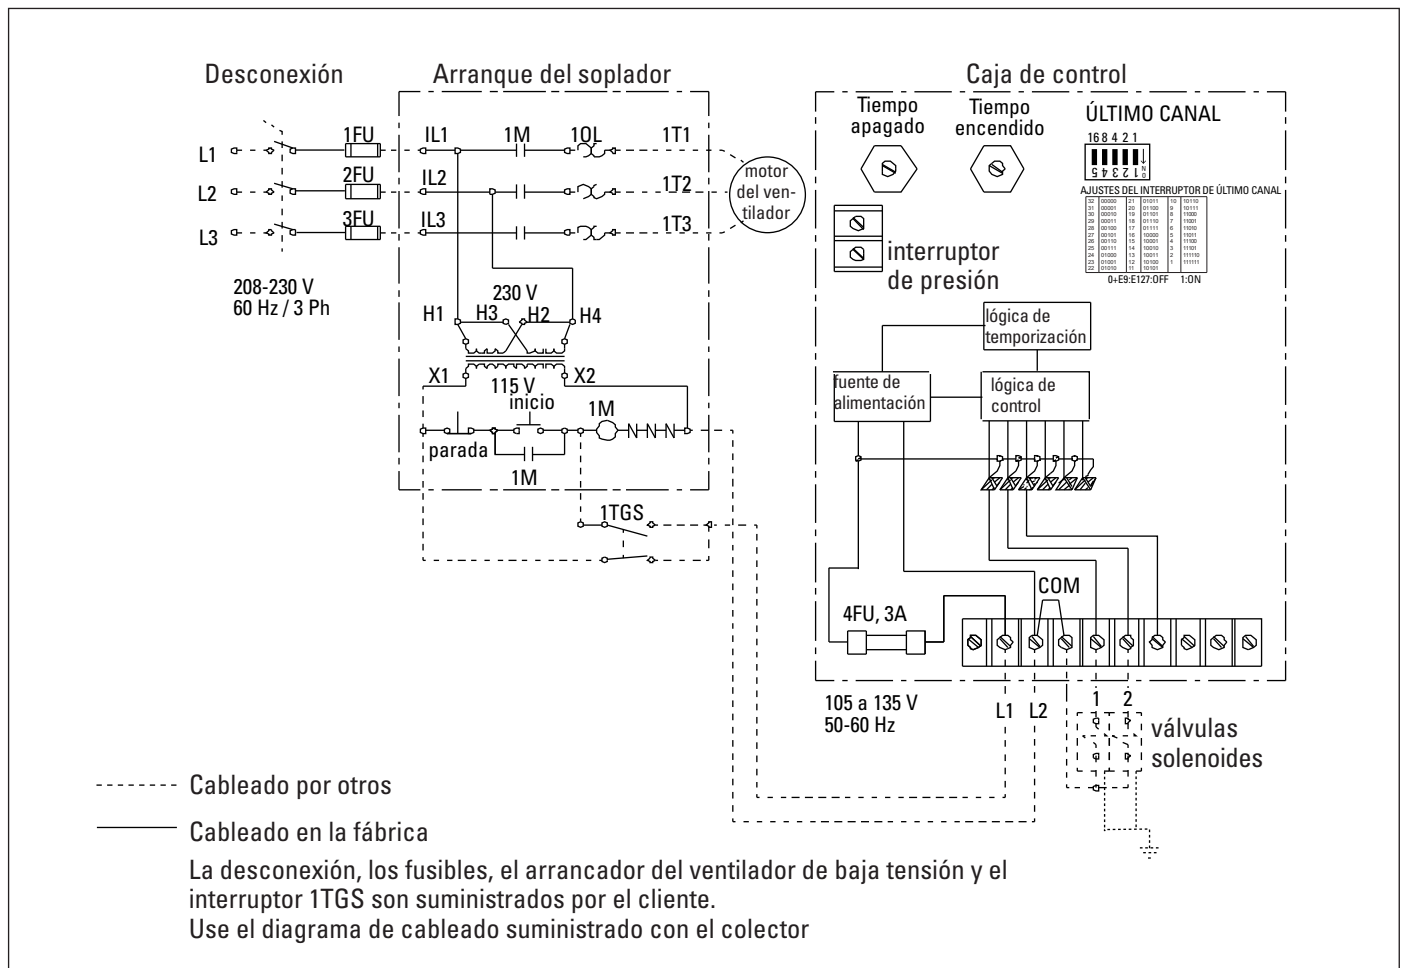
Desconexión

Arranque del soplador

Caja de control

L1
L2
L3

1FU
2FU
3FU

208-230 V
60 Hz / 3 Ph

IL1
IL2
IL3

1M

1OL

1T1
1T2
1T3

motor del ventilador

230 V

H1 H3 H2 H4

X1 115 V X2

inicio

1M

parada

1M

1TGS

Tiempo apagado

Tiempo encendido

ÚLTIMO CANAL

16 8 4 2 1

1 2 3 4 5

AJUSTES DEL INTERRUPTOR DE ÚLTIMO CANAL

0+E9:E127:OFF 1:ON

interruptor de presión

lógica de temporización

fuente de alimentación

lógica de control

COM

4FU, 3A

105 a 135 V
50-60 Hz

L1 L2

1 2

válvulas solenoides

Cableado por otros

Cableado en la fábrica

La desconexión, los fusibles, el arrancador del ventilador de baja tensión y el interruptor 1TGS son suministrados por el cliente.
Use el diagrama de cableado suministrado con el colector